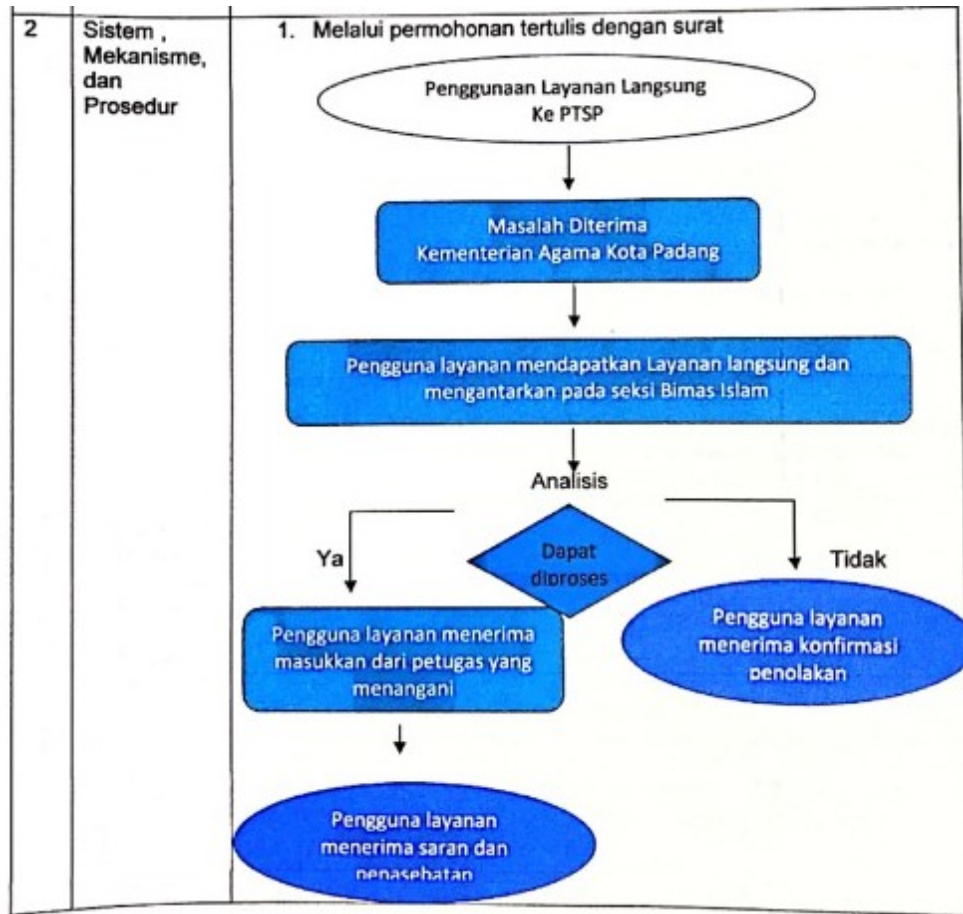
| 2 | Sistem , Mekanisme, dan Prosedur | 1. Melalui permohonan tertulis dengan surat |
|---|---|---|

Penggunaan Layanan Langsung Ke PTSP

Masalah Diterima Kementerian Agama Kota Padang

Pengguna layanan mendapatkan Layanan langsung dan mengantarkan pada seksi Bimas Islam

Analisis

Ya

Dapat diproses

Tidak

Pengguna layanan menerima masukkan dari petugas yang menangani

Pengguna layanan menerima konfirmasi penolakan

Pengguna layanan menerima saran dan penasehatan